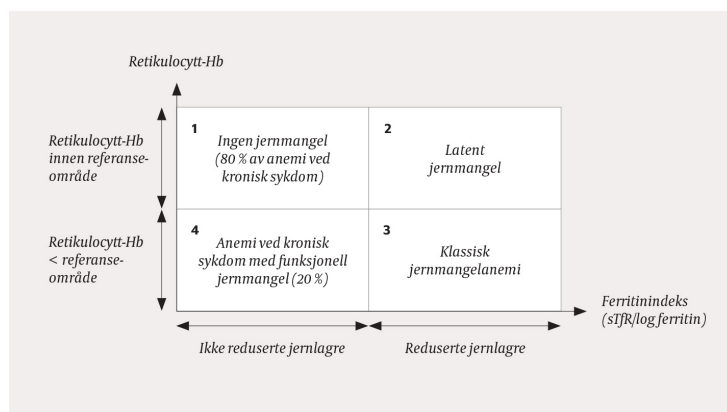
Retikulocytt-Hb

Retikulocytt-Hb innen referanseområde

Retikulocytt-Hb < referanseområde

1
Ingen jernmangel (80 % av anemi ved kronisk sykdom)

2
Latent jernmangel

4
Anemi ved kronisk sykdom med funksjonell jernmangel (20 %)

3
Klassisk jernmangelanemi

Ferritinindeks (sTfR/log ferritin)

Ikke reduserte jernlagre

Reduserte jernlagre